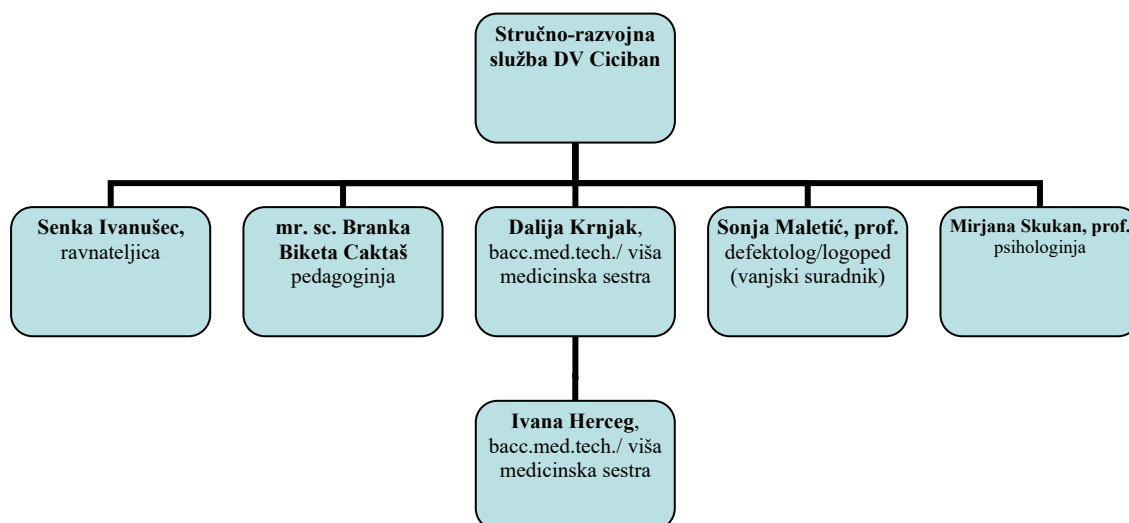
Stručno-razvojna služba DV Ciciban

Senka Ivanušec, ravnateljica

mr. sc. Branka Biketa Caktaš pedagoginja

Dalija Krnjak, bacc.med.tech./ viša medicinska sestra

Sonja Maletić, prof. defektolog/logoped (vanjski suradnik)

Mirjana Skukan, prof. psihologinja

Ivana Herceg, bacc.med.tech./ viša medicinska sestra